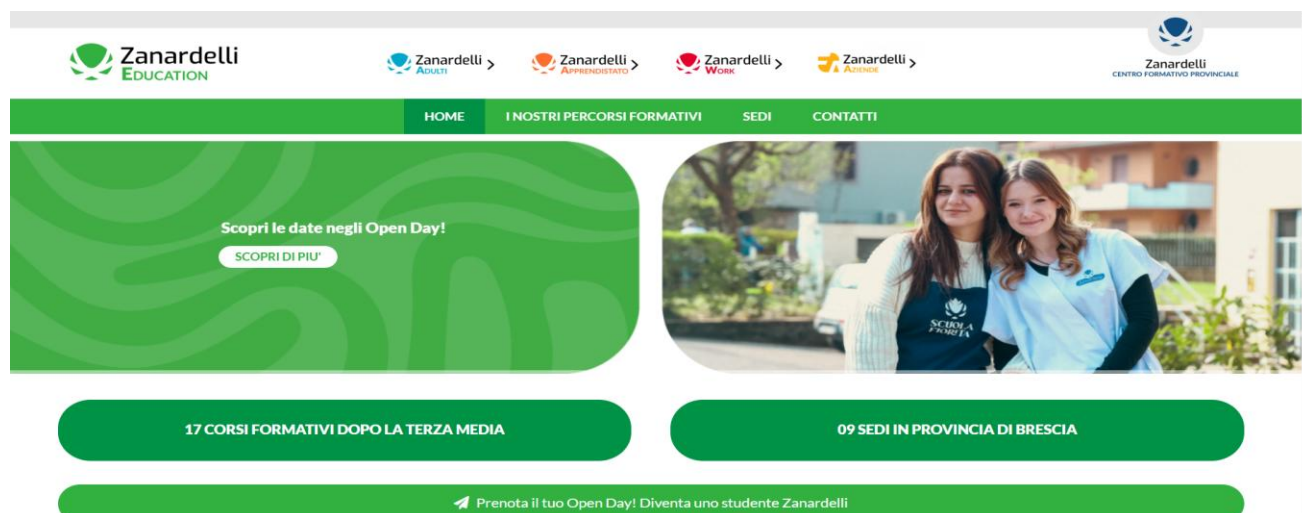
Zanardelli
Education

Zanardelli
Adulti
>

Zanardelli
Apprendistato
>

Zanardelli
Work
>

Zanardelli
Aziende
>

Zanardelli
CENTRO FORMATIVO PROVINCIALE

HOME
I NOSTRI PERCORSI FORMATIVI
SEDI
CONTATTI

Scopri le date negli Open Day!
SCOPRI DI PIU'

SCUOLA FIORITA

17 CORSI FORMATIVI DOPO LA TERZA MEDIA

09 SEDI IN PROVINCIA DI BRESCIA

Prenota il tuo Open Day! Diventa uno studente Zanardelli